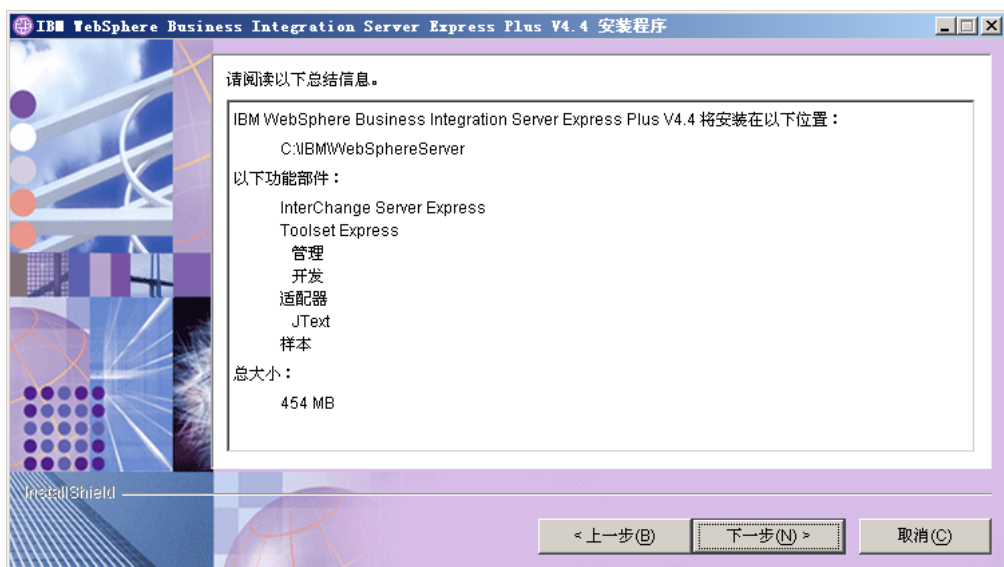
IBM WebSphere Business Integration Server Express Plus V4.4 安装程序

请阅读以下总结信息。

IBM WebSphere Business Integration Server Express Plus V4.4 将安装在以下位置：

C:\IBM\WebSphereServer

以下功能部件：

InterChange Server Express
Toolset Express
管理
开发
适配器
JText
样本

总大小：

454 MB

InstallShield

< 上一步(B) 下一步(N) > 取消(C)